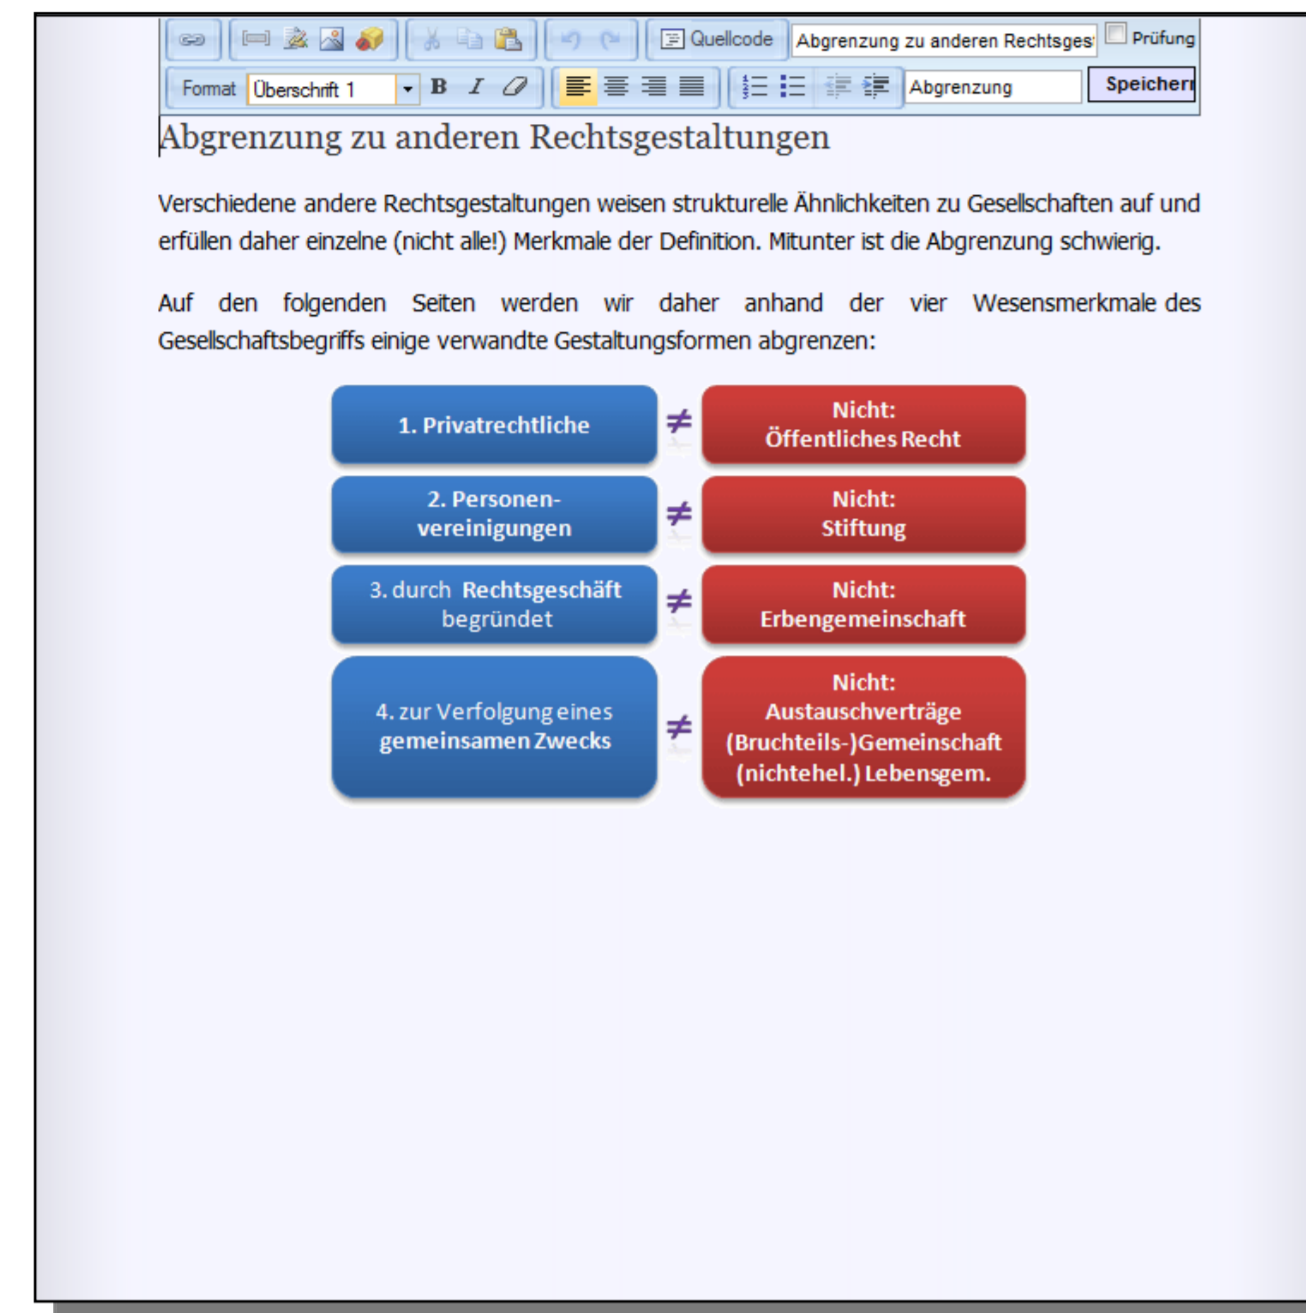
Quellcode Abgrenzung zu anderen Rechtsges Prüfung

Format Überschrift 1 B I Abgrenzung Speichern

Abgrenzung zu anderen Rechtsgestaltungen

Verschiedene andere Rechtsgestaltungen weisen strukturelle Ähnlichkeiten zu Gesellschaften auf und erfüllen daher einzelne (nicht alle!) Merkmale der Definition. Mitunter ist die Abgrenzung schwierig.

Auf den folgenden Seiten werden wir daher anhand der vier Wesensmerkmale des Gesellschaftsbegriffs einige verwandte Gestaltungsformen abgrenzen:

| | | |
|---|---|---|
| 1. Privatrechtliche | $\neq$ | Nicht: Öffentliches Recht |
| 2. Personen-vereinigungen | $\neq$ | Nicht: Stiftung |
| 3. durch Rechtsgeschäft begründet | $\neq$ | Nicht: Erbengemeinschaft |
| 4. zur Verfolgung eines gemeinsamen Zwecks | $\neq$ | Nicht: Austauschverträge (Bruchteils-)Gemeinschaft (nichtehel.) Lebensgem. |